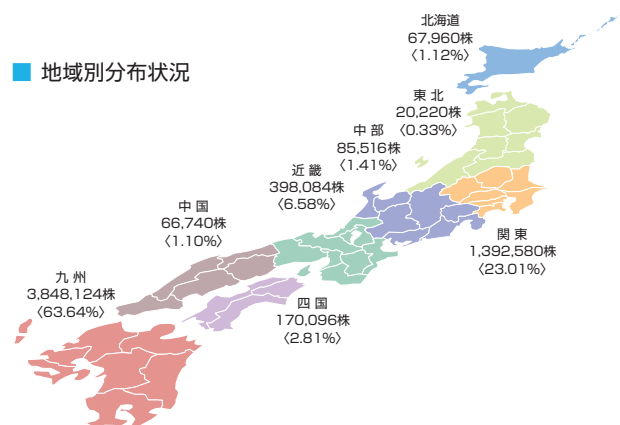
■ 地域別分布状況

北海道
67,960株
〈1.12%〉

東北
20,220株
〈0.33%〉

中部
85,516株
〈1.41%〉

近畿
398,084株
〈6.58%〉

中国
66,740株
〈1.10%〉

関東
1,392,580株
〈23.01%〉

九州
3,848,124株
〈63.64%〉

四国
170,096株
〈2.81%〉